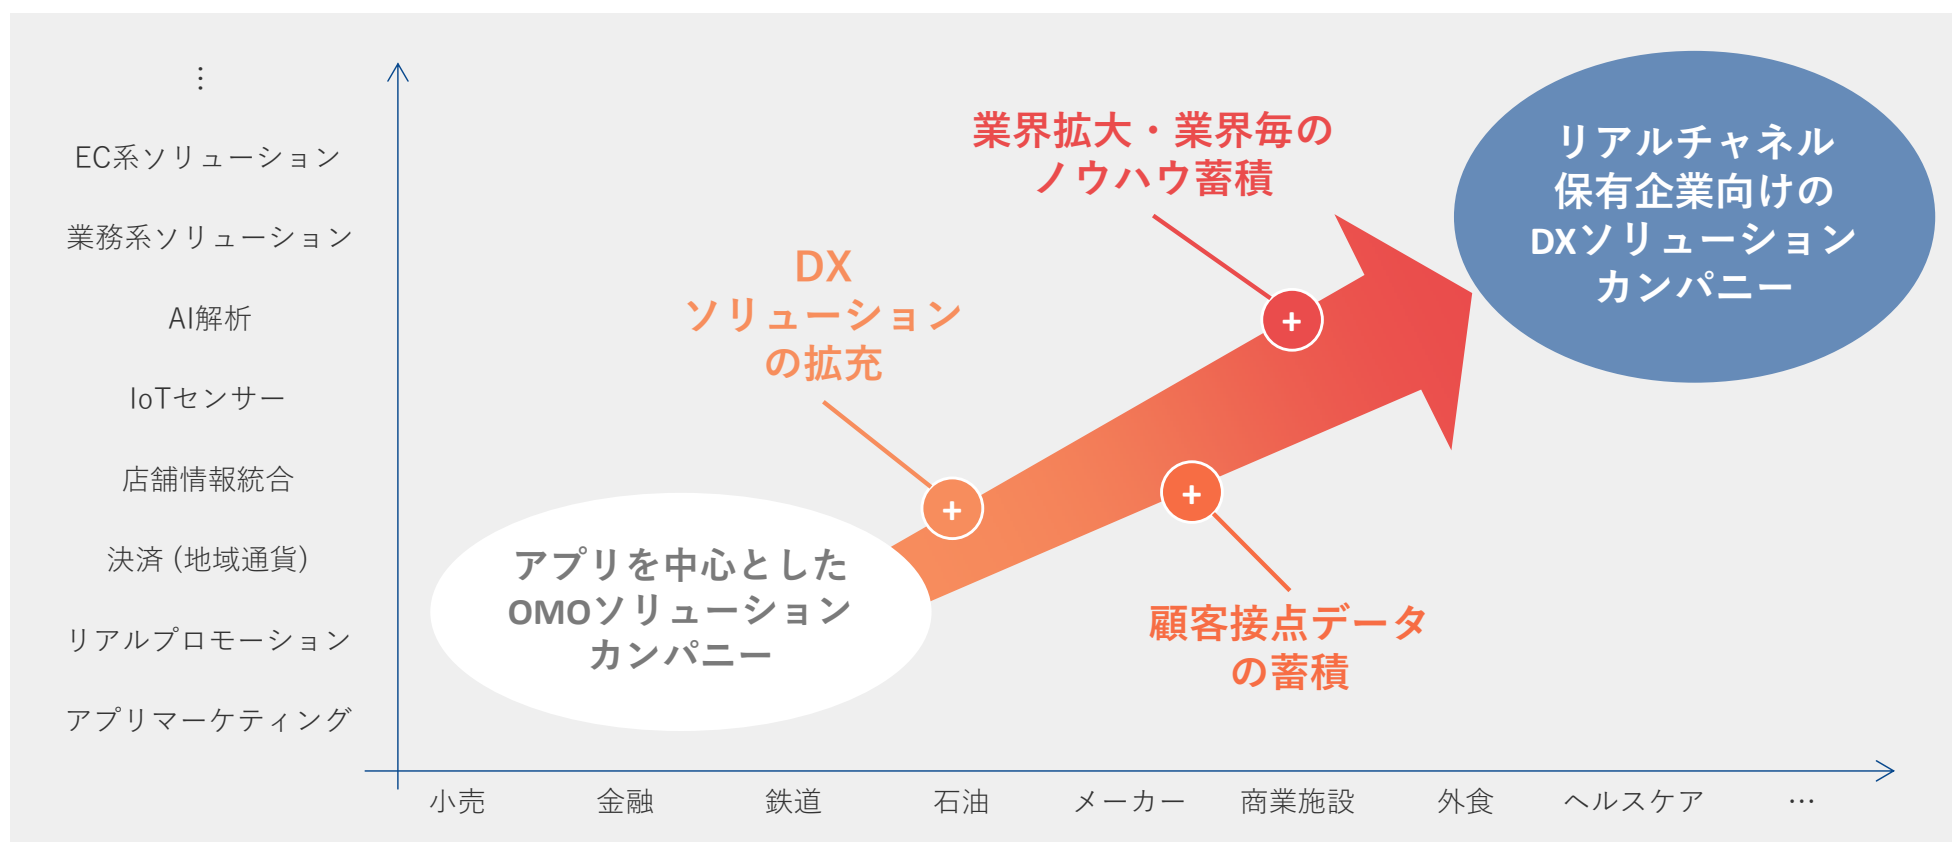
⋮

EC系ソリューション

業務系ソリューション

AI解析

IoTセンサー

店舗情報統合

決済（地域通貨）

リアルプロモーション

アプリマーケティング

業界拡大・業界毎のノウハウ蓄積

リアルチャネル保有企業向けのDXソリューションカンパニー

DXソリューションの拡充

+

+

+

アプリを中心としたOMOソリューションカンパニー

顧客接点データの蓄積

小売　金融　鉄道　石油　メーカー　商業施設　外食　ヘルスケア　…